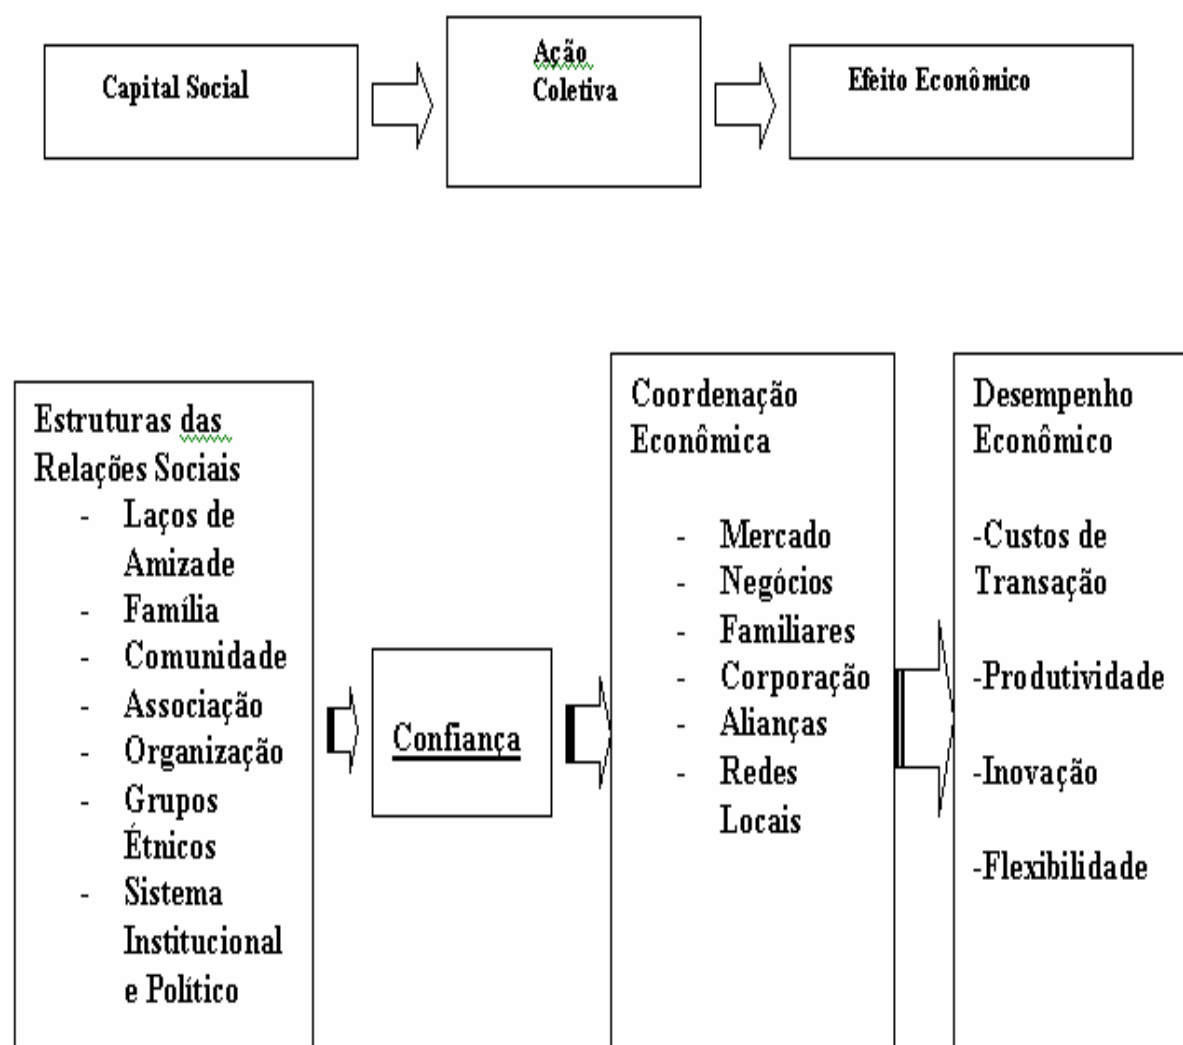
Capital Social

Ação Coletiva

Efeito Econômico

Estruturas das Relações Sociais
- Laços de Amizade
- Família
- Comunidade
- Associação
- Organização
- Grupos Étnicos
- Sistema Institucional e Político

Confiança

Coordenação Econômica

- Mercado
- Negócios
- Familiares
- Corporação
- Alianças
- Redes Locais

Desempenho Econômico

-Custos de Transação

-Produtividade

-Inovação

-Flexibilidade